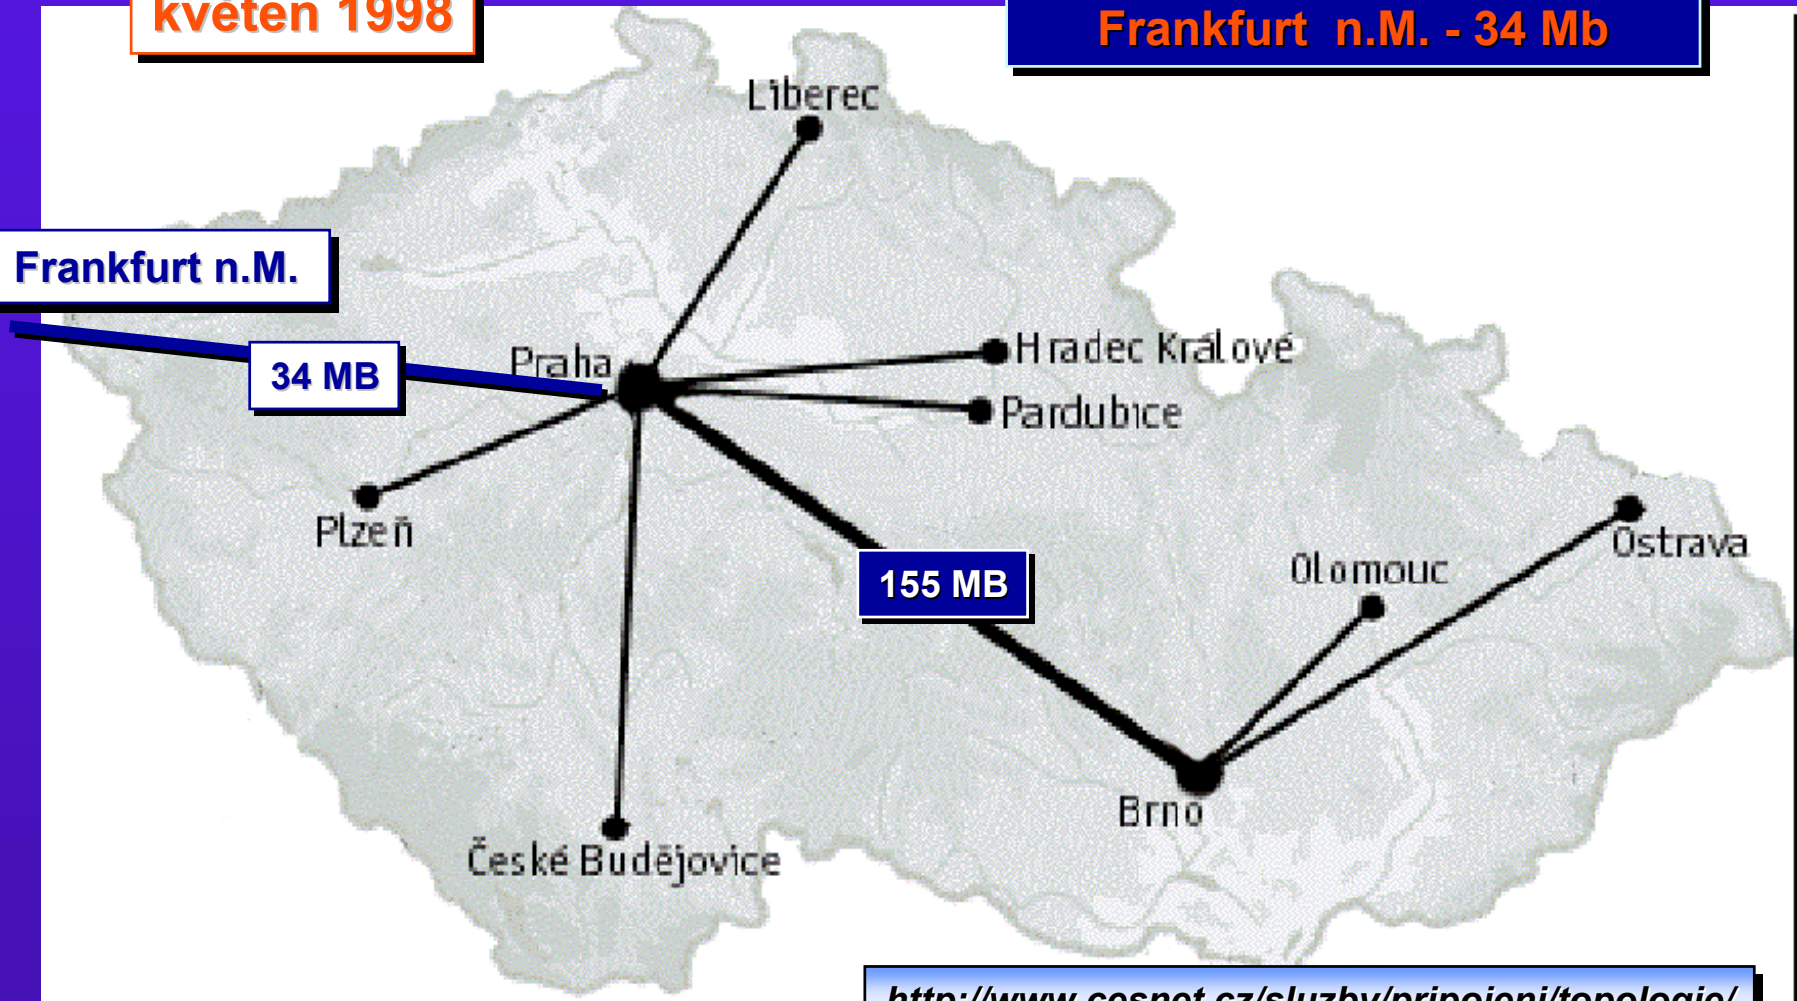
květen 1998

Frankfurt n.M. - 34 Mb

Liberec

Frankfurt n.M.

34 MB

Praha

Hradec Králové

Pardubice

Plzeň

155 MB

Ostrava

Olomouc

Brno

České Budějovice

http://www.cesnet.cz/sluzby/pripojeni/topologie/